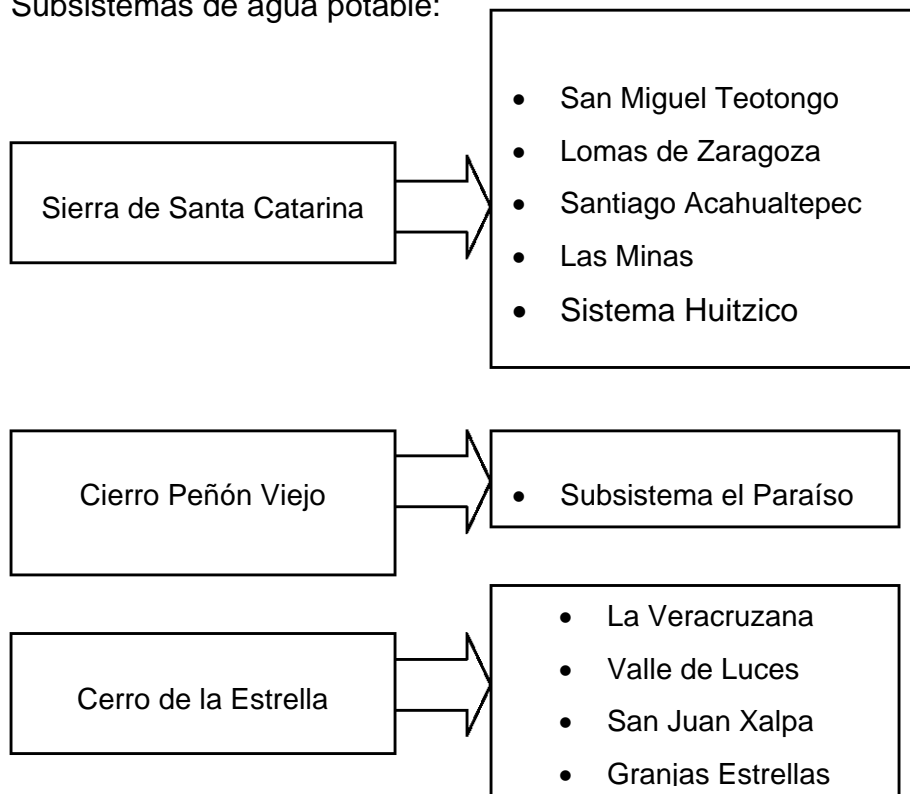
Subsistemas de agua potable:

Sierra de Santa Catarina

- San Miguel Teotongo
- Lomas de Zaragoza
- Santiago Acahualtepec
- Las Minas
- Sistema Huitzico

Cierro Peñón Viejo

- Subsistema el Paraíso

Cerro de la Estrella

- La Veracruzana
- Valle de Luces
- San Juan Xalpa
- Granjas Estrellas